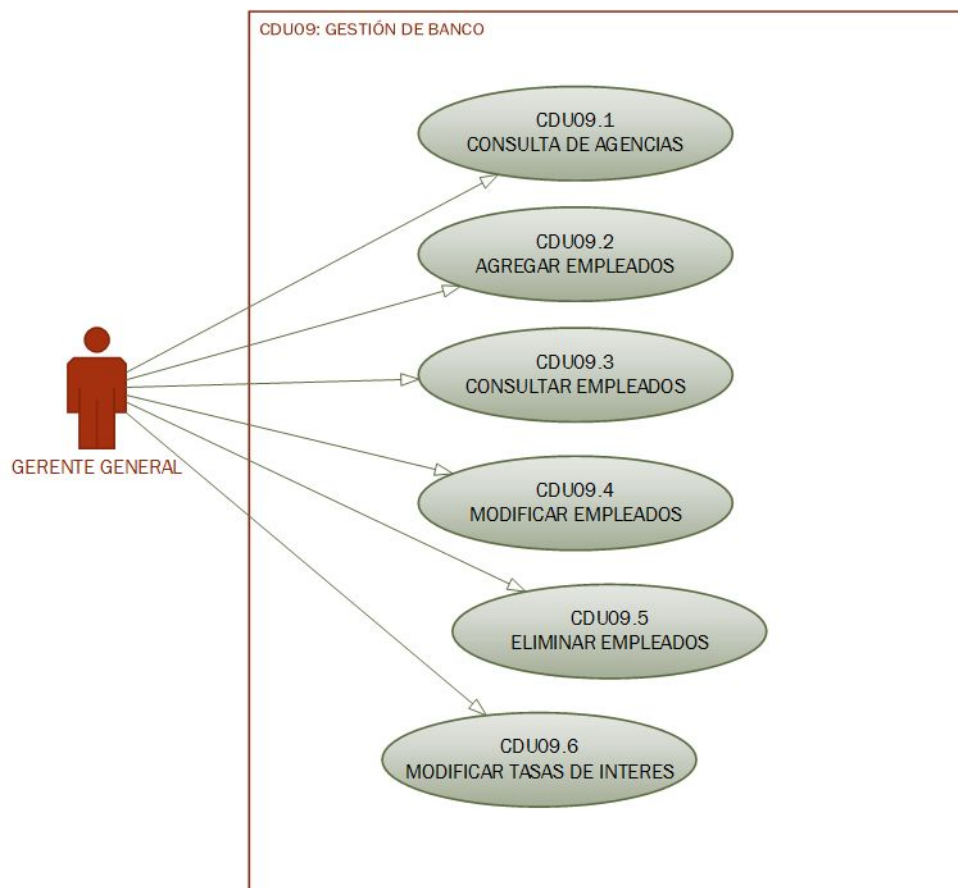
CDU09: GESTIÓN DE BANCO

CDU09.1
CONSULTA DE AGENCIAS

CDU09.2
AGREGAR EMPLEADOS

CDU09.3
CONSULTAR EMPLEADOS

GERENTE GENERAL

CDU09.4
MODIFICAR EMPLEADOS

CDU09.5
ELIMINAR EMPLEADOS

CDU09.6
MODIFICAR TASAS DE INTERES